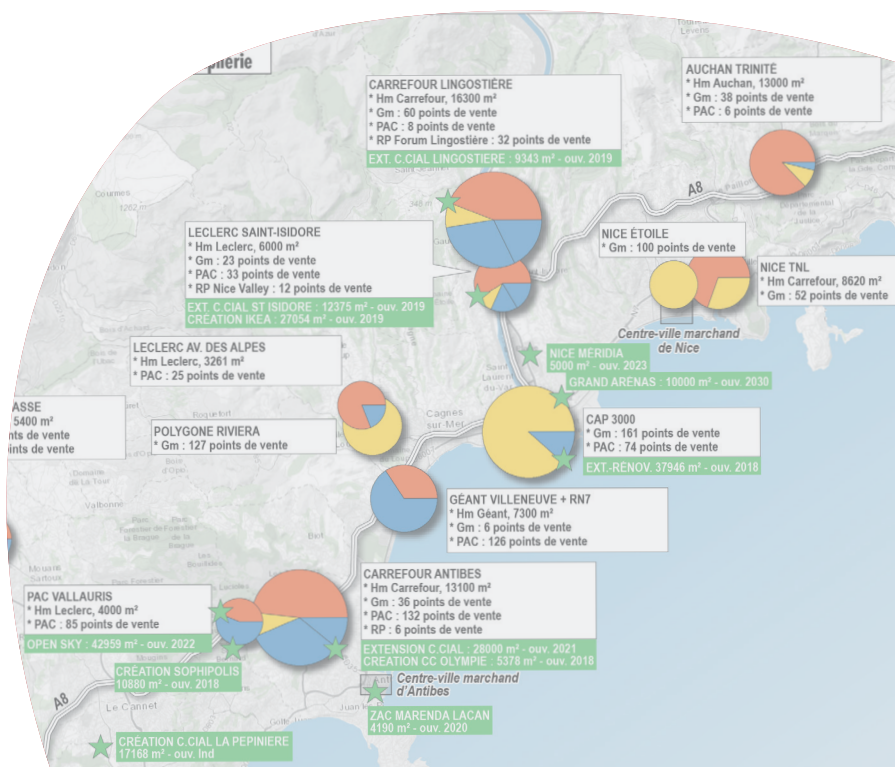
phérie

CARREFOUR LINGOSTIÈRE
* Hm Carrefour, 16300 m²
* Gm : 60 points de vente
* PAC : 8 points de vente
* RP Forum Lingostière : 32 points de vente
EXT. C.CIAL LINGOSTIERE : 9343 m² - ouv. 2019

AUCHAN TRINITÉ
* Hm Auchan, 13000 m²
* Gm : 38 points de vente
* PAC : 6 points de vente

A8

LECLERC SAINT-ISIDORE
* Hm Leclerc, 6000 m²
* Gm : 23 points de vente
* PAC : 33 points de vente
* RP Nice Valley : 12 points de vente
EXT. C.CIAL ST ISIDORE : 12375 m² - ouv. 2019
CRÉATION IKEA : 27054 m² - ouv. 2019

NICE ÉTOILE
* Gm : 100 points de vente

NICE TNL
* Hm Carrefour, 8620 m²
* Gm : 52 points de vente

Centre-ville marchand de Nice

LECLERC AV. DES ALPES
* Hm Leclerc, 3261 m²
* PAC : 25 points de vente

NICE MÉRIDIA
5000 m² - ouv. 2023
GRAND ARENAS : 10000 m² - ouv. 2030

ASSE
5400 m²
de vente
oints de vente

POLYGONE RIVIERA
* Gm : 127 points de vente

CAP 3000
* Gm : 161 points de vente
* PAC : 74 points de vente
EXT.-RÉNOV. 37946 m² - ouv. 2018

GÉANT VILLENEUVE + RN7
* Hm Géant, 7300 m²
* Gm : 6 points de vente
* PAC : 126 points de vente

CARREFOUR ANTIBES
* Hm Carrefour, 13100 m²
* Gm : 36 points de vente
* PAC : 132 points de vente
* RP : 6 points de vente
EXTENSION C.CIAL : 28000 m² - ouv. 2021
CRÉATION CC OLYMPIE : 5378 m² - ouv. 2018

PAC VALLAURIS
* Hm Leclerc, 4000 m²
* PAC : 85 points de vente
OPEN SKY : 42959 m² - ouv. 2022

CRÉATION SOPHIPOLIS
10880 m² - ouv. 2018

Centre-ville marchand d'Antibes

ZAC MARENDA LACAN
4190 m² - ouv. 2020

A8

CRÉATION C.CIAL LA PEPINIERE
17168 m² - ouv. Ind